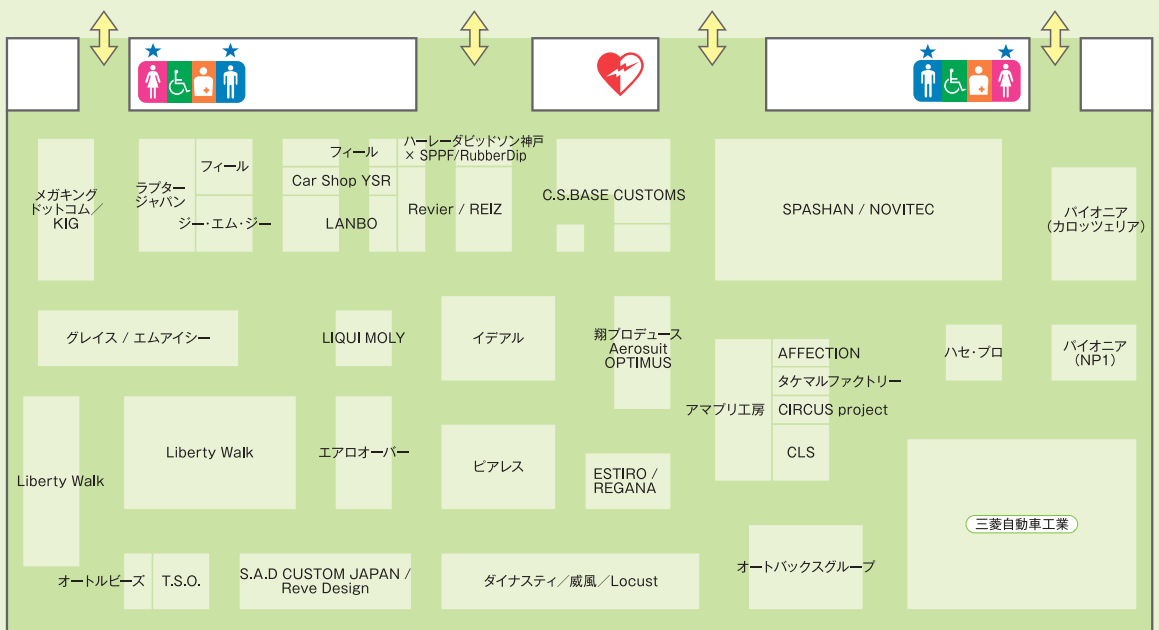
メガキング
ドットコム／
KIG

ラプター
ジャパン

フィール

ジー・エム・ジー

フィール

Car Shop YSR

LANBO

ハーレーダビッドソン神戸
× SPPF/RubberDip

Revier / REIZ

C.S.BASE CUSTOMS

SPASHAN / NOVITEC

パイオニア
（カロッツェリア）

グレイス / エムアイシー

LIQUI MOLY

イデアル

翔プロデュース
Aerosuit
OPTIMUS

AFFECTION

タケマルファクトリー

CIRCUS project

CLS

アマブリ工房

ハセ・プロ

パイオニア
（NP1）

Liberty Walk

Liberty Walk

エアロオーバー

ピアレス

ESTIRO /
REGANA

三菱自動車工業

オートルビーズ

T.S.O.

S.A.D CUSTOM JAPAN /
Reve Design

ダイナスティ／威風／Locust

オートバックスグループ